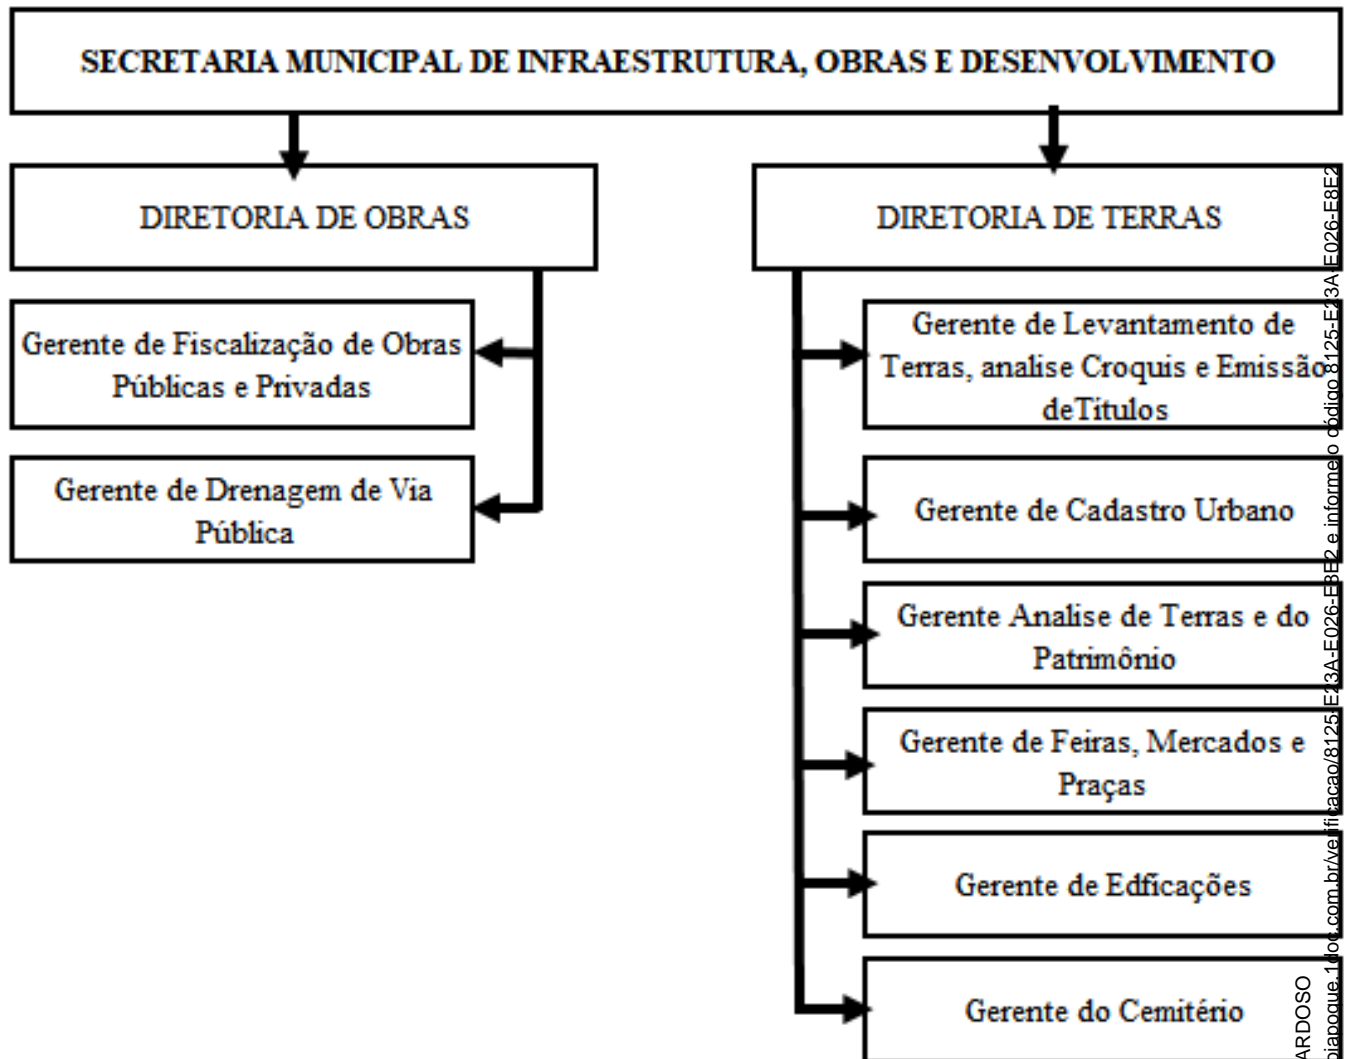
SECRETARIA MUNICIPAL DE INFRAESTRUTURA, OBRAS E DESENVOLVIMENTO

DIRETORIA DE OBRAS

Gerente de Fiscalização de Obras Públicas e Privadas

Gerente de Drenagem de Via Pública

DIRETORIA DE TERRAS

Gerente de Levantamento de Terras, analise Croquis e Emissão deTítulos

Gerente de Cadastro Urbano

Gerente Analise de Terras e do Patrimônio

Gerente de Feiras, Mercados e Praças

Gerente de Edficações

Gerente do Cemitério

oiapoque.1doc.com.br/verificacao/8125-E23A-E026-E8E2 e informe o código 8125-E23A-E026-E8E2

ARDOSO